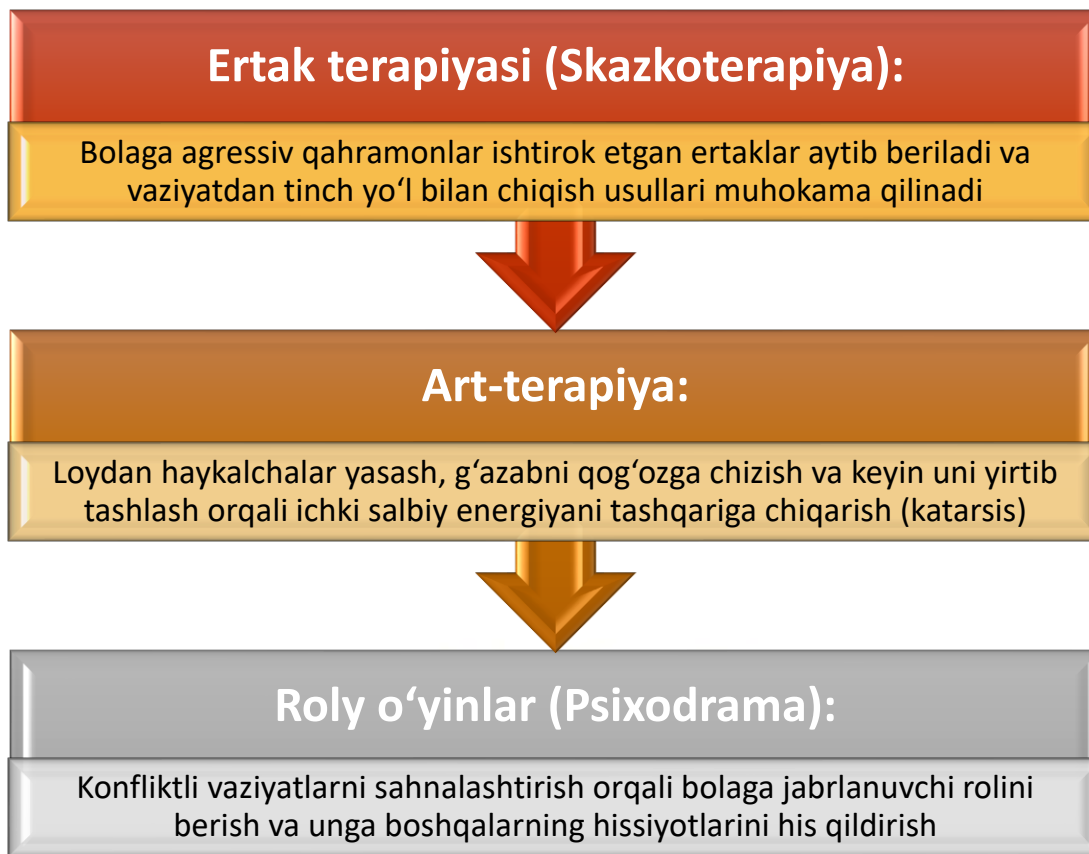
Ertak terapiyasi (Skazkoterapiya):

Bolaga agressiv qahramonlar ishtirok etgan ertaklar aytib beriladi va vaziyatdan tinch yo‘l bilan chiqish usullari muhokama qilinadi

Art-terapiya:

Loydan haykalchalar yasash, g‘azabni qog‘ozga chizish va keyin uni yirtib tashlash orqali ichki salbiy energiyani tashqariga chiqarish (katarsis)

Roly o‘yinlar (Psixodrama):

Konfliktli vaziyatlarni sahnalashtirish orqali bolaga jabrlanuvchi rolini berish va unga boshqalarning hissiyotlarini his qildirish